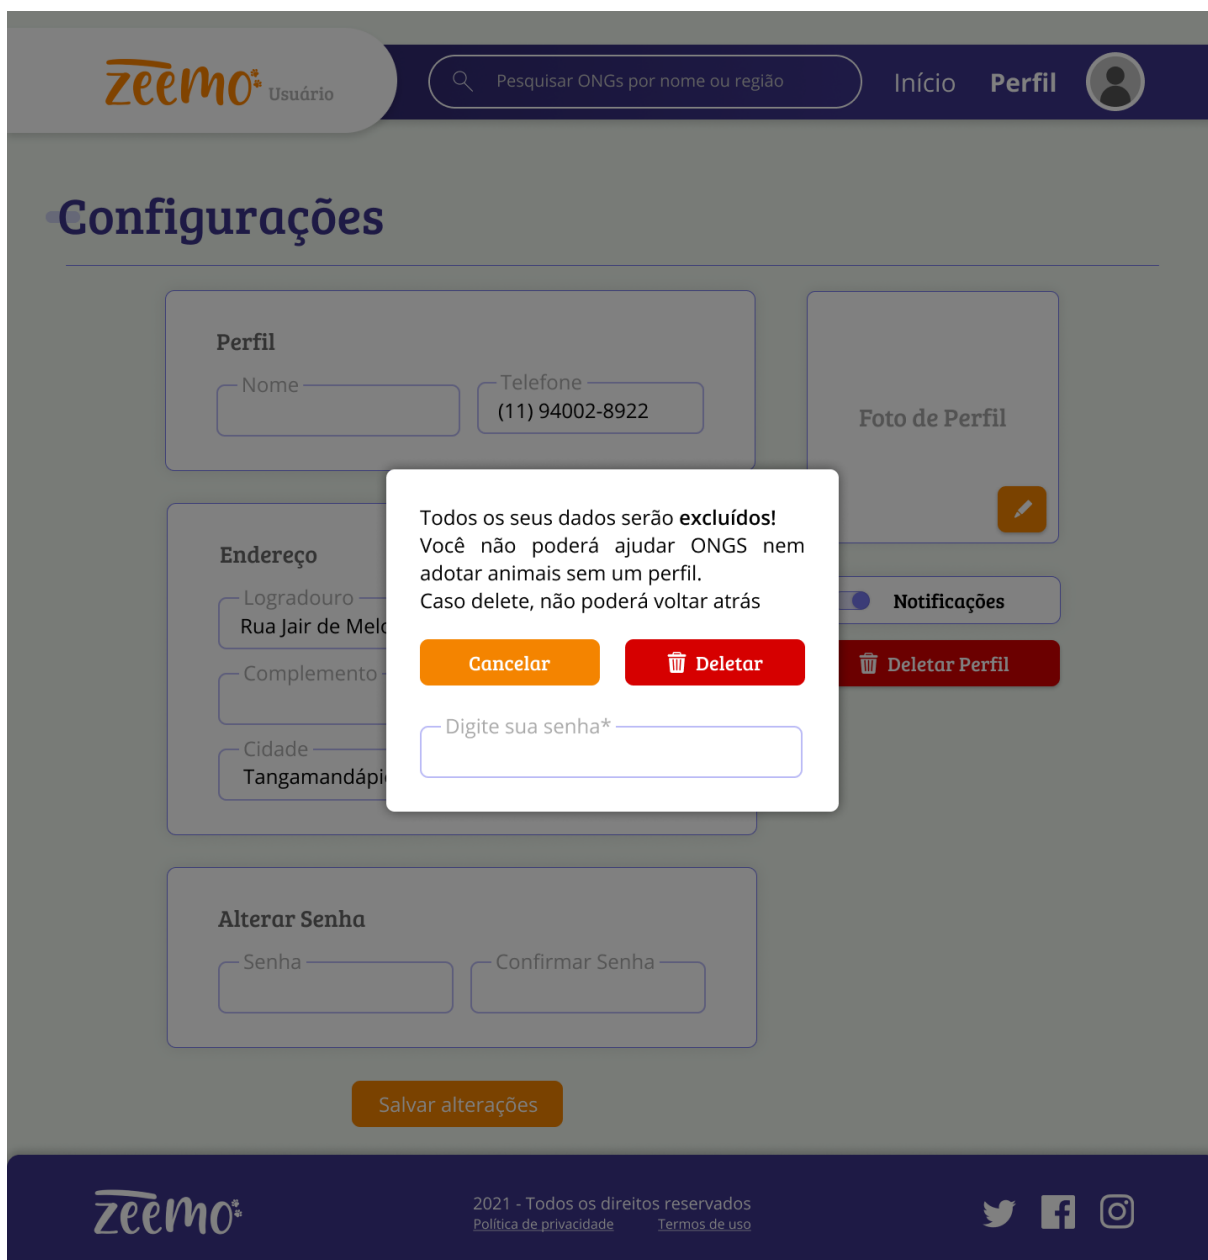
zeemo Usuário

Pesquisar ONGs por nome ou região

Início Perfil

Configurações

Perfil

Nome

Telefone
(11) 94002-8922

Foto de Perfil

Endereço

Logradouro
Rua Jair de Melo

Complemento

Cidade
Tangamandápi

Notificações

Deletar Perfil

Todos os seus dados serão **excluídos!**
Você não poderá ajudar ONGS nem adotar animais sem um perfil.
Caso delete, não poderá voltar atrás

Cancelar

Deletar

Digite sua senha*

Alterar Senha

Senha

Confirmar Senha

Salvar alterações

zeemo

2021 - Todos os direitos reservados
Política de privacidade Termos de uso